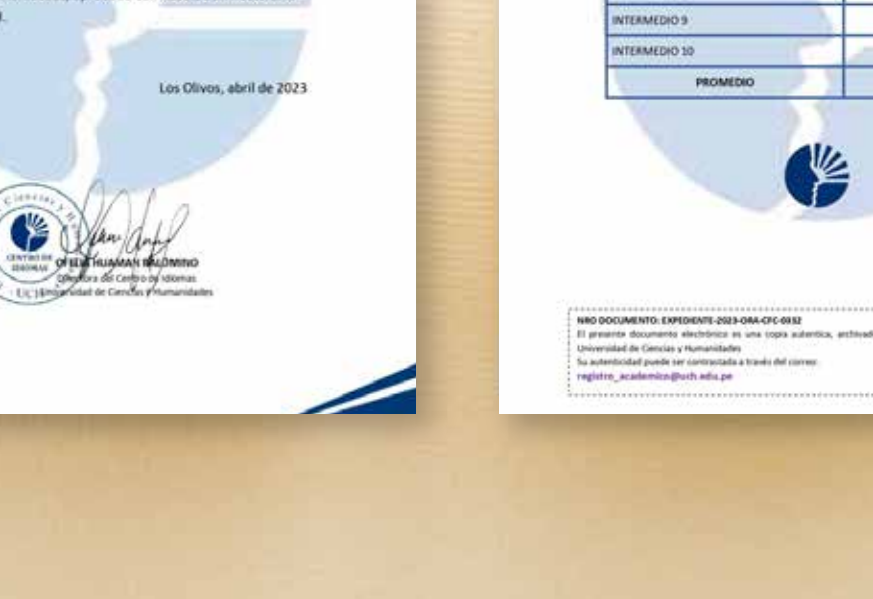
Los Olivos, abril de 2023

Ciencias y Hu
CENTRO DE IDIOMAS
UCH

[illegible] HUAMAN PALOMINO
Directora del Centro de Idiomas
Universidad de Ciencias y Humanidades

| INTERMEDIO 9 | |
|---|---|
| INTERMEDIO 10 | |
| PROMEDIO | |

NRO DOCUMENTO: EXPEDIENTE-2023-ORA-CFC-0932
El presente documento electrónico es una copia autentica, archivad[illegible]
Universidad de Ciencias y Humanidades
Su autenticidad puede ser contrastada a través del correo:
registro_academico@uch.edu.pe